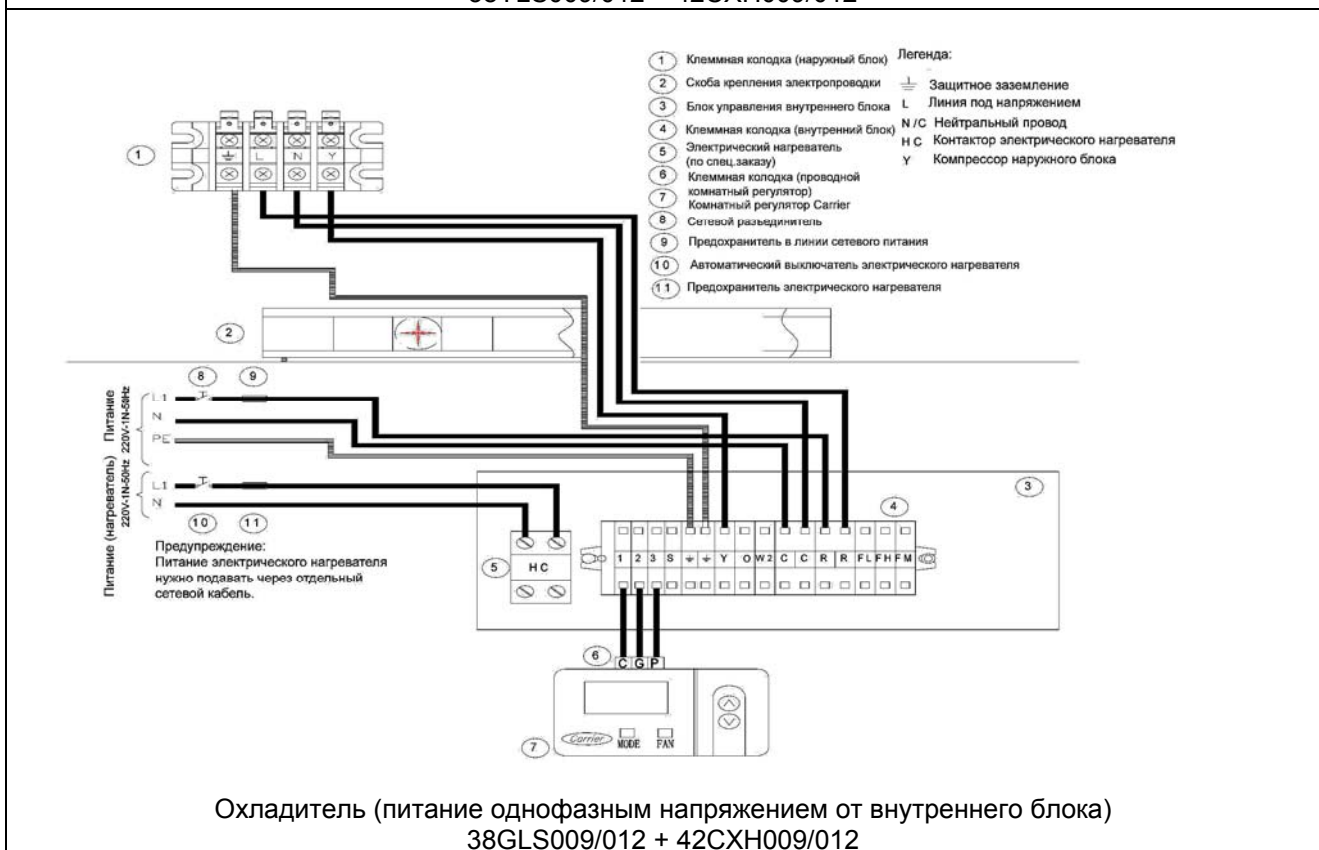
38GLS009/012 + 42CXH009/012

1 Клеммная колодка (наружный блок)
2 Скоба крепления электропроводки
3 Блок управления внутреннего блока
4 Клеммная колодка (внутренний блок)
5 Электрический нагреватель (по спец.заказу)
6 Клеммная колодка (проводной комнатный регулятор)
7 Комнатный регулятор Carrier
8 Сетевой разъединитель
9 Предохранитель в линии сетевого питания
10 Автоматический выключатель электрического нагревателя
11 Предохранитель электрического нагревателя

Легенда:
⏚ Защитное заземление
L Линия под напряжением
N/C Нейтральный провод
H C Контактор электрического нагревателя
Y Компрессор наружного блока

⏚ L N Y

1

2

8 9
L1
N
PE
Питание 220V-1N-50Hz

L1
N
Питание (нагреватель) 220V-1N-50Hz
10 11

Предупреждение:
Питание электрического нагревателя нужно подавать через отдельный сетевой кабель.

5 H C

3
4
1 2 3 S ⏚ ⏚ Y O W2 C C R R FL FH FM

6 C G P

7 Carrier MODE FAN

Охладитель (питание однофазным напряжением от внутреннего блока)
38GLS009/012 + 42CXH009/012